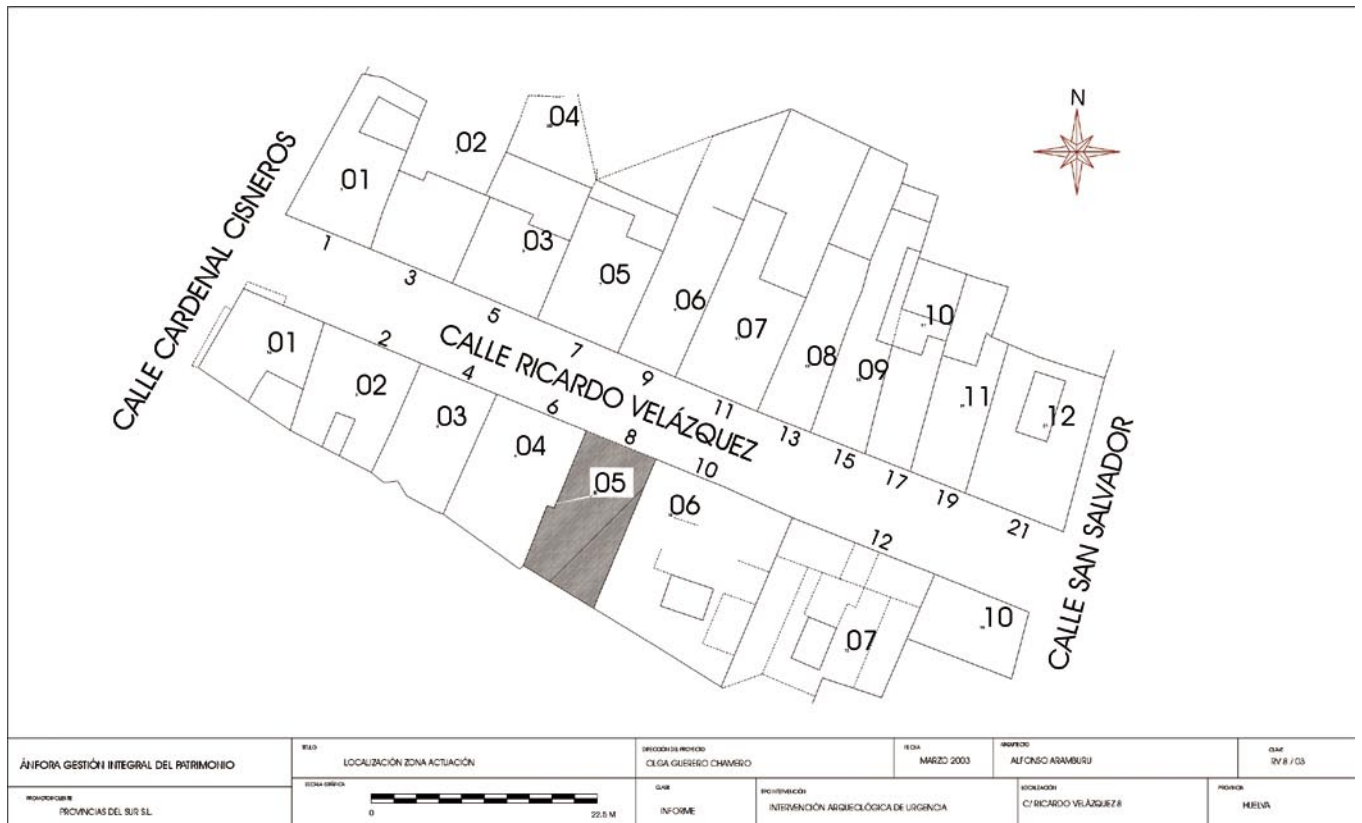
N

CALLE CARDENAL CISNEROS

01
02
04
03
05
06
07
08
09
10
11
12

1
3
5
7
9
11
13
15
17
19
21

CALLE RICARDO VELÁZQUEZ

01
02
03
04
05
06
07
10

2
4
6
8
10
12

CALLE SAN SALVADOR

| ÁNFORA GESTIÓN INTEGRAL DEL PATRIMONIO | TITULO LOCALIZACIÓN ZONA ACTUACIÓN | DIRECCIÓN DEL PROYECTO OLGA GUERERO CHAMERO | FECHA MARZO 2003 | ARQUITECTO ALFONSO ARAMBURU | CLAVE RV 8 / 03 |
|---|---|---|---|---|---|
| PROMOTOR/CLIENTE PROVINCIAS DEL SUR S.L. | ESCALA GRÁFICA 0 22.5 M | CLASE INFORME | TIPO INTERVENCIÓN INTERVENCIÓN ARQUEOLÓGICA DE URGENCIA | LOCALIZACIÓN C/ RICARDO VELÁZQUEZ 8 | PROVINCIA HUELVA |